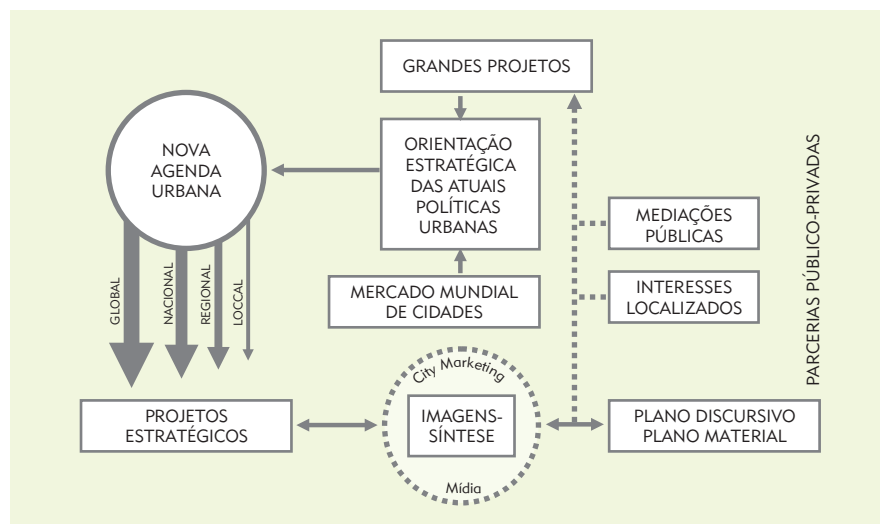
GRANDES PROJETOS

NOVA AGENDA URBANA

ORIENTAÇÃO ESTRATÉGICA DAS ATUAIS POLÍTICAS URBANAS

PARCERIAS PÚBLICO-PRIVADAS

MEDIAÇÕES PÚBLICAS

INTERESSES LOCALIZADOS

MERCADO MUNDIAL DE CIDADES

GLOBAL

NACIONAL

REGIONAL

LOCCAL

City Marketing

PROJETOS ESTRATÉGICOS

IMAGENS-SÍNTESE

PLANO DISCURSIVO PLANO MATERIAL

Mídia